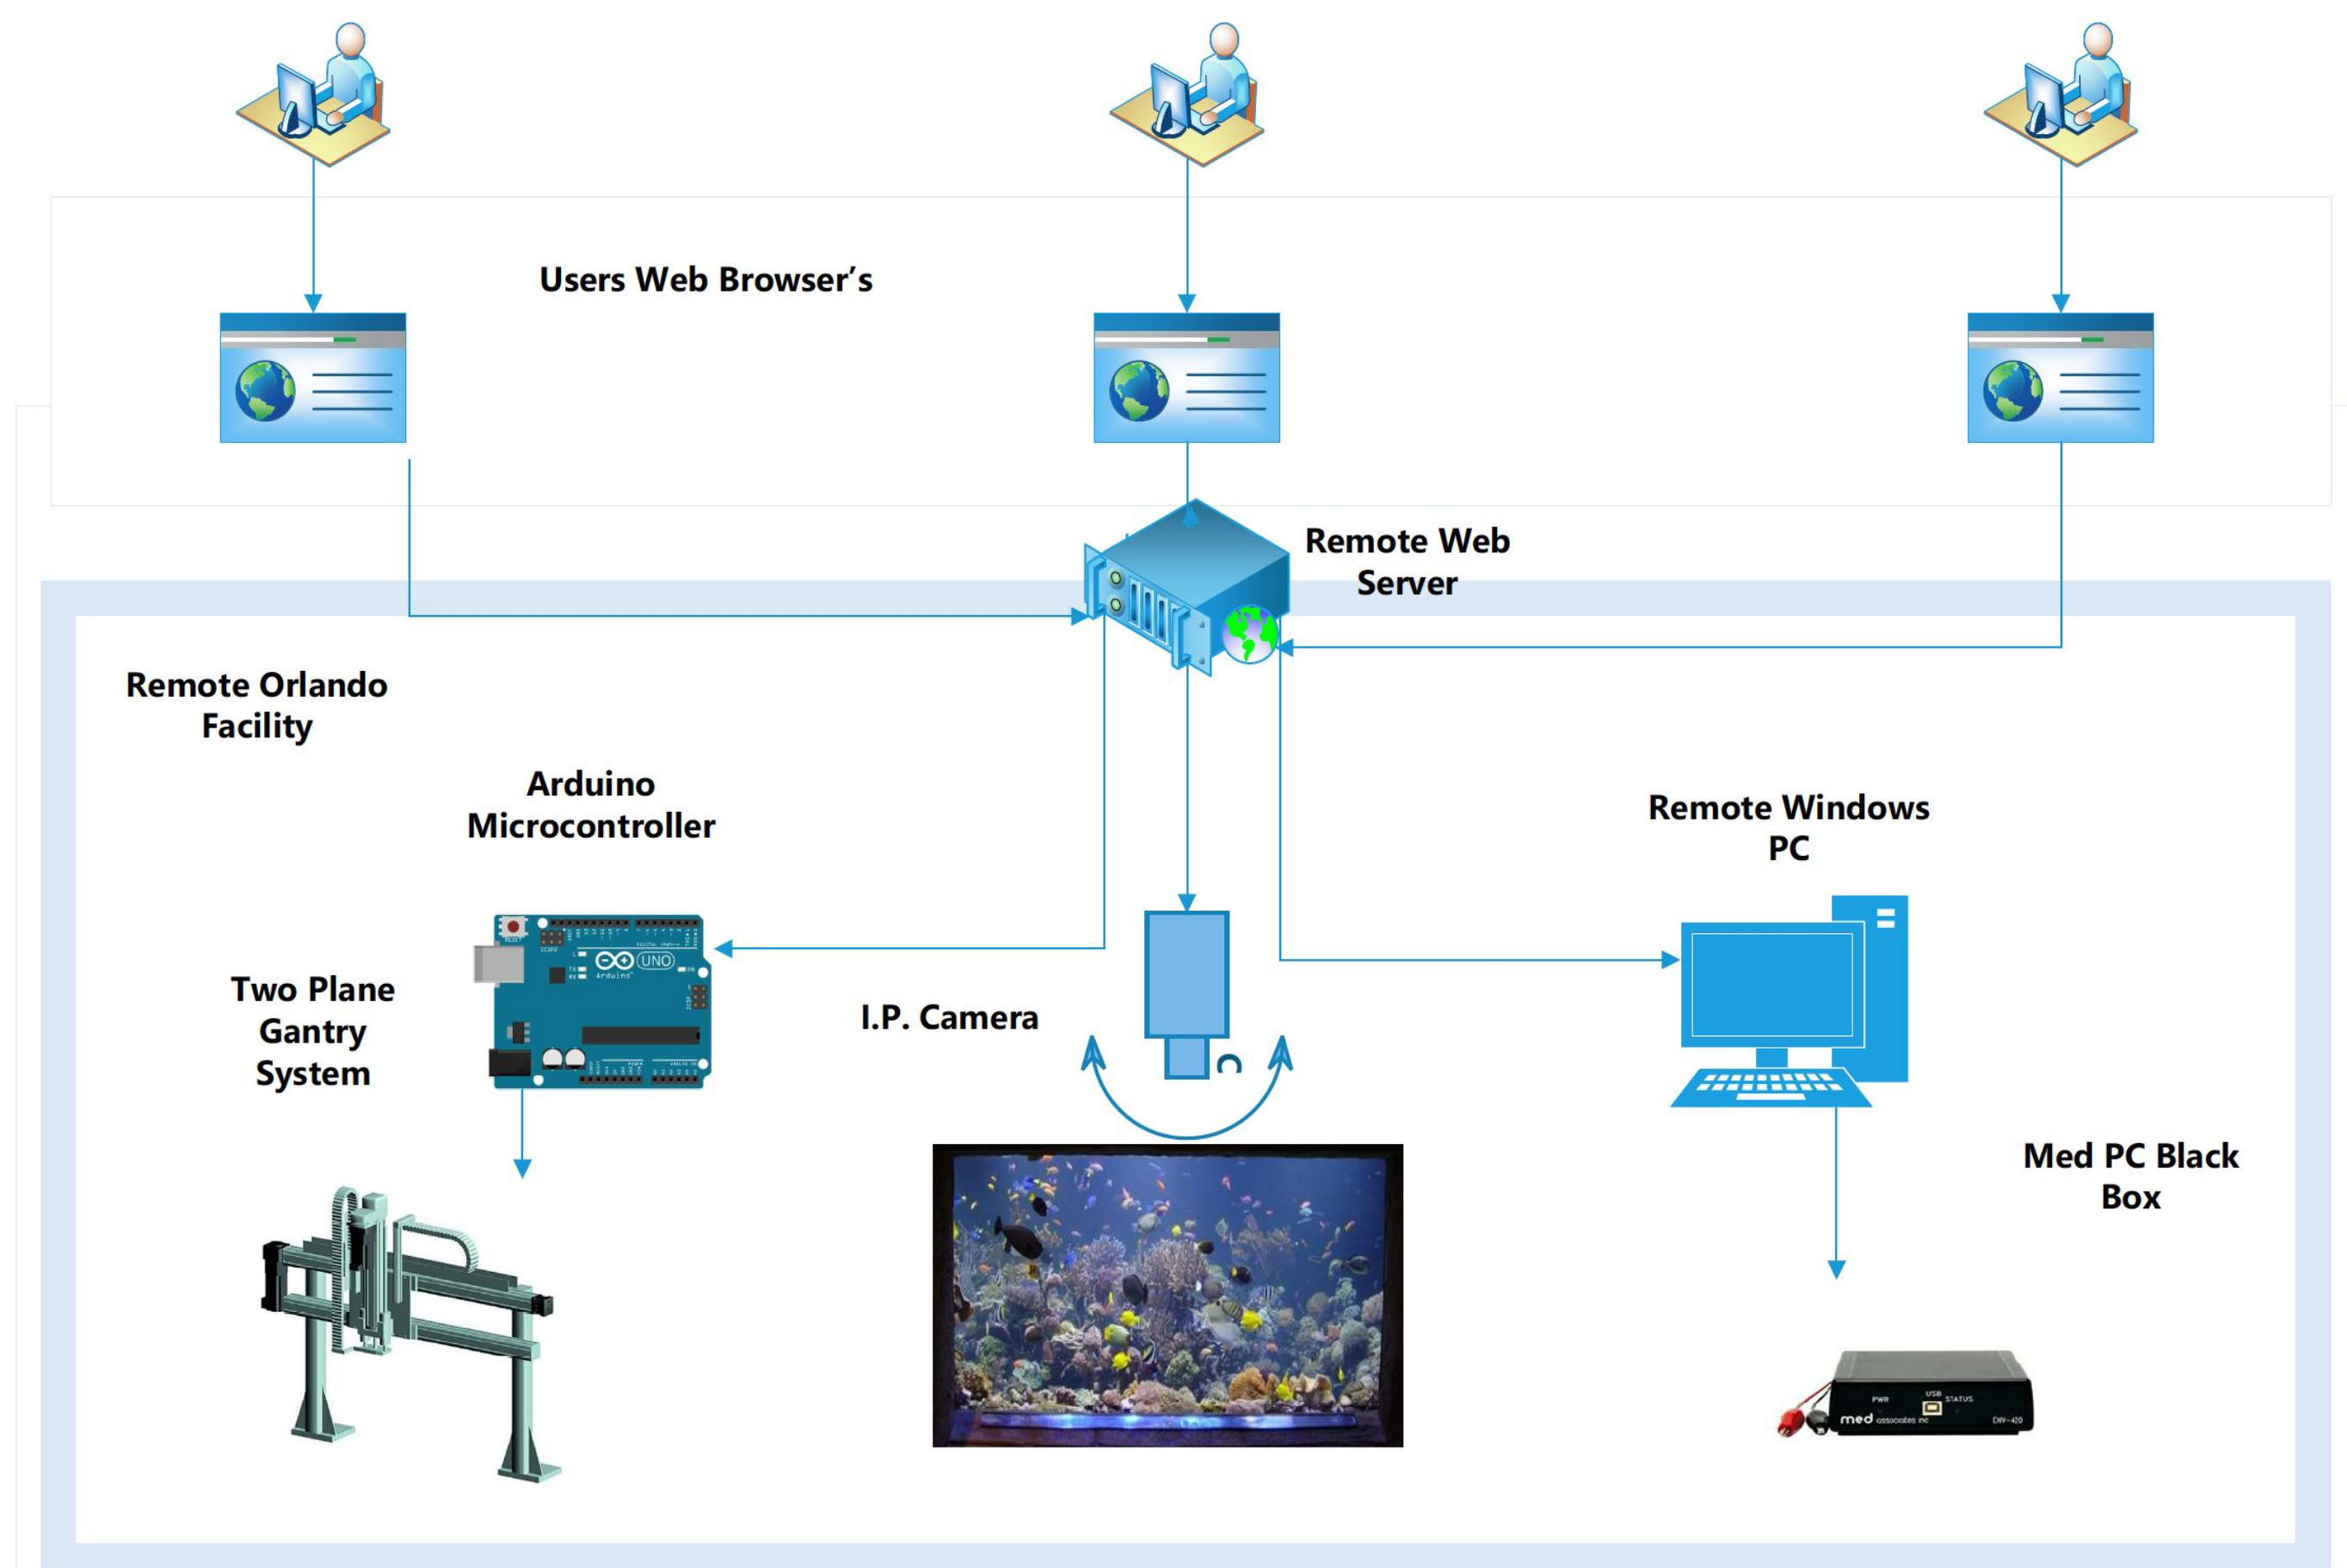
Users Web Browser’s

Remote Web Server

Remote Orlando Facility

Arduino Microcontroller

Remote Windows PC

UNO

Arduino

Two Plane Gantry System

I.P. Camera

Med PC Black Box

PWR USB STATUS

med associates inc

ENV-420